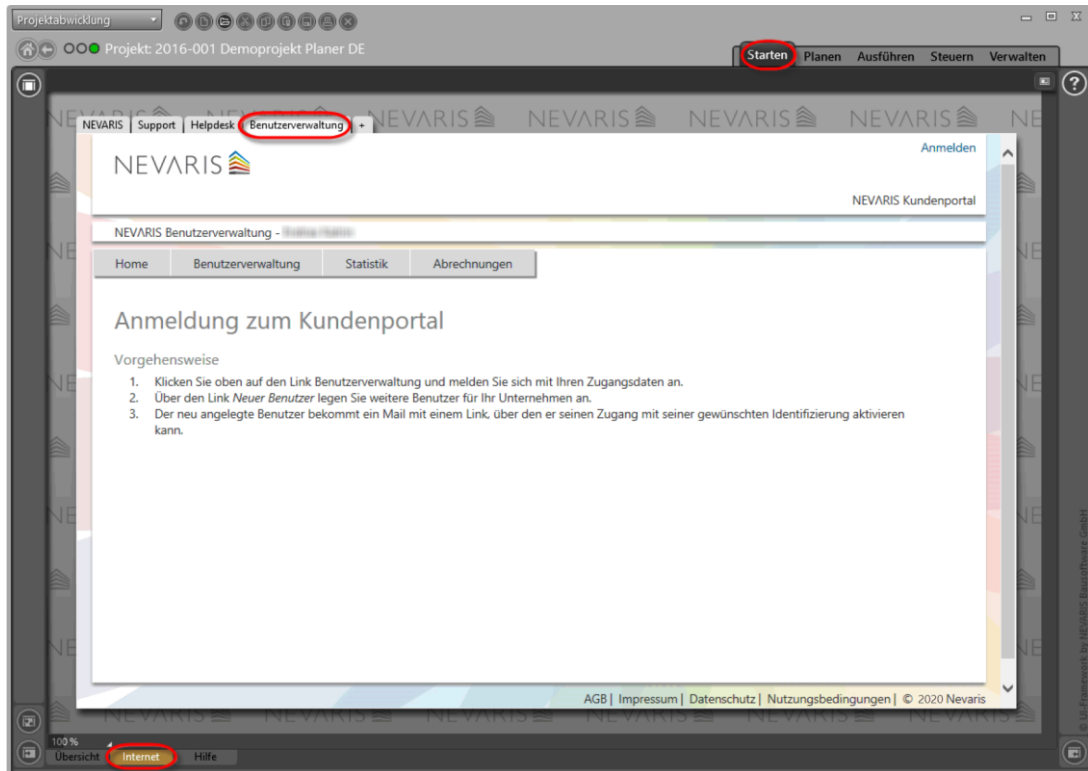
Projektabwicklung

Projekt: 2016-001 Demoprojekt Planer DE

Starten Planen Ausführen Steuern Verwalten

NEVARIS | Support | Helpdesk | Benutzerverwaltung | +

NEVARIS

Anmelden

NEVARIS Kundenportal

NEVARIS Benutzerverwaltung - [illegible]

Home | Benutzerverwaltung | Statistik | Abrechnungen

Anmeldung zum Kundenportal

Vorgehensweise

1. Klicken Sie oben auf den Link Benutzerverwaltung und melden Sie sich mit Ihren Zugangsdaten an.
2. Über den Link *Neuer Benutzer* legen Sie weitere Benutzer für Ihr Unternehmen an.
3. Der neu angelegte Benutzer bekommt ein Mail mit einem Link, über den er seinen Zugang mit seiner gewünschten Identifizierung aktivieren kann.

AGB | Impressum | Datenschutz | Nutzungsbedingungen | © 2020 Nevaris

© UI-Framework by NEVARIS Bausoftware GmbH

100 %

Übersicht | Internet | Hilfe